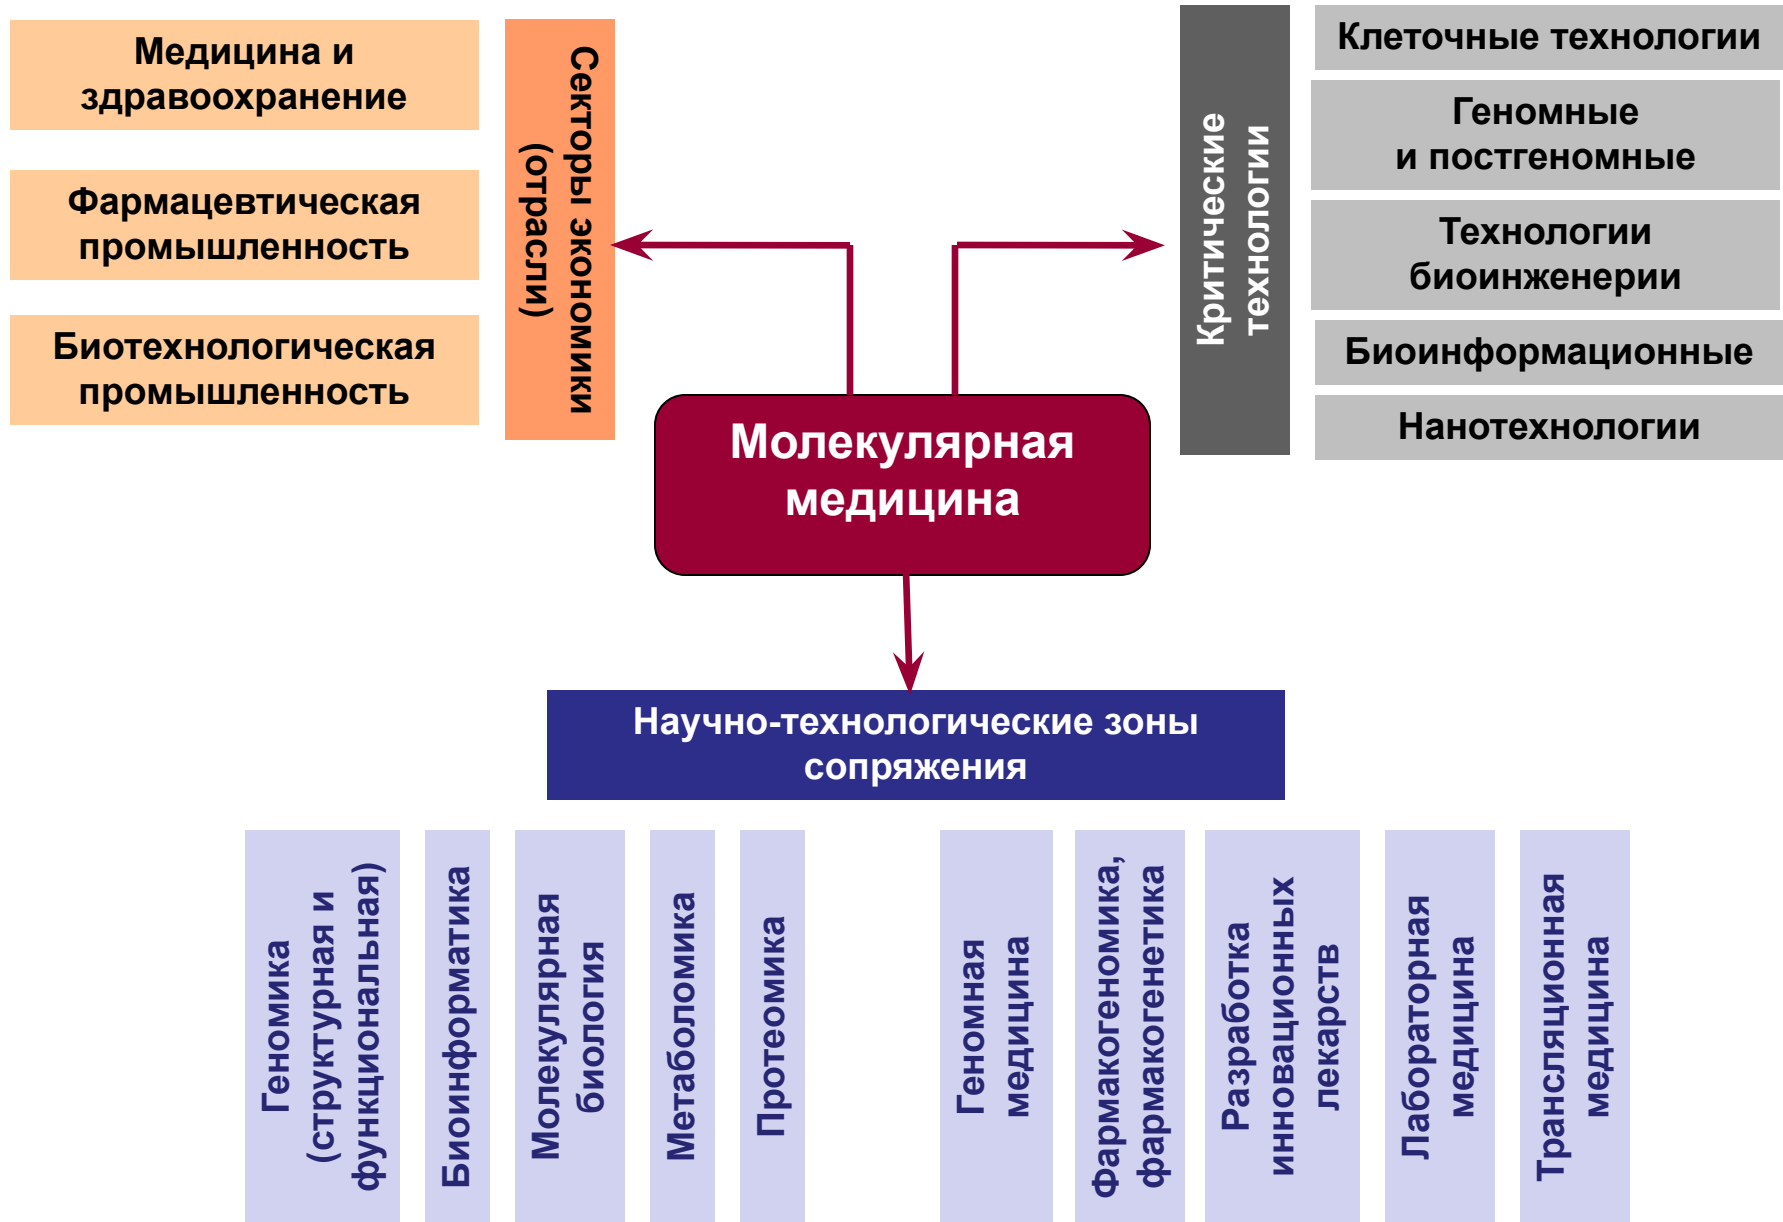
Медицина и здравоохранение

Фармацевтическая промышленность

Биотехнологическая промышленность

Секторы экономики (отрасли)

Критические технологии

Клеточные технологии

Геномные и постгеномные

Технологии биоинженерии

Биоинформационные

Нанотехнологии

Молекулярная медицина

Научно-технологические зоны сопряжения

Геномика (структурная и функциональная)

Биоинформатика

Молекулярная биология

Метаболомика

Протеомика

Геномная медицина

Фармакогеномика, фармакогенетика

Разработка инновационных лекарств

Лабораторная медицина

Трансляционная медицина